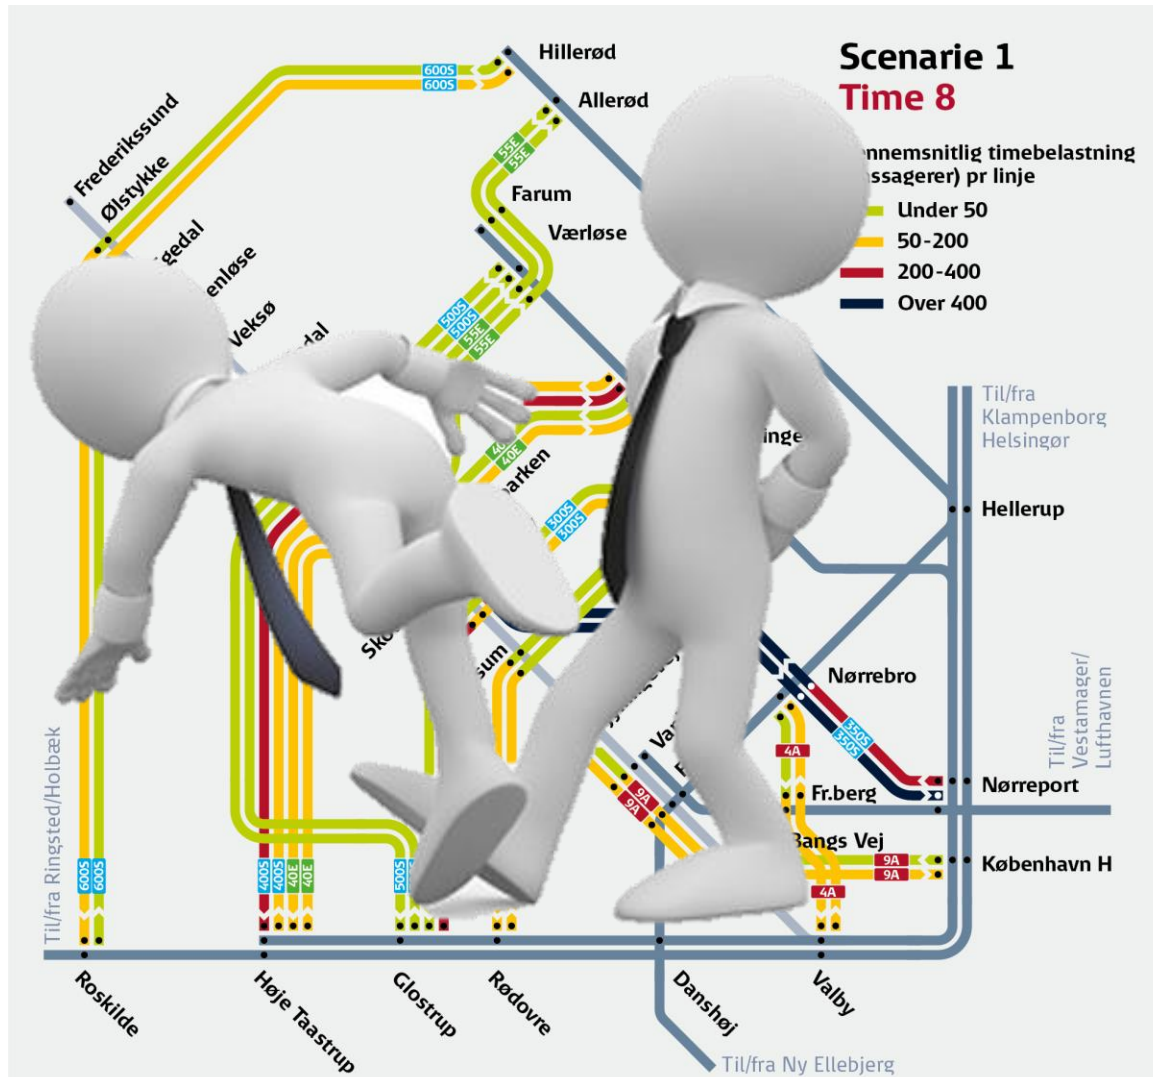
Scenarie 1
Time 8

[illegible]ennemsnitlig timebelastning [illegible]ssagerer) pr linje
Under 50
50-200
200-400
Over 400

Hillerød
Allerød
Frederikssund
Ølstykke
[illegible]gedal
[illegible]enløse
Veksø
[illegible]dal
Farum
Værløse
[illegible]inge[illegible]
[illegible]parken
Sk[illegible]
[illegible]sum
Va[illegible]
Nørrebro
Fr.berg
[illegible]angs Vej
Til/fra Klampenborg Helsingør
Hellerup
Til/fra Vestamager/ Lufthavnen
Nørreport
København H
Til/fra Ringsted/Holbæk
Roskilde
Høje Taastrup
Glostrup
Rødovre
Danshøj
Valby
Til/fra Ny Ellebjerg

600S
600S
55E
55E
500S
500S
55E
55E
40E
40E
300S
300S
350S
350S
4A
9A
9A
9A
9A
4A
600S
600S
400S
400S
40E
40E
500S